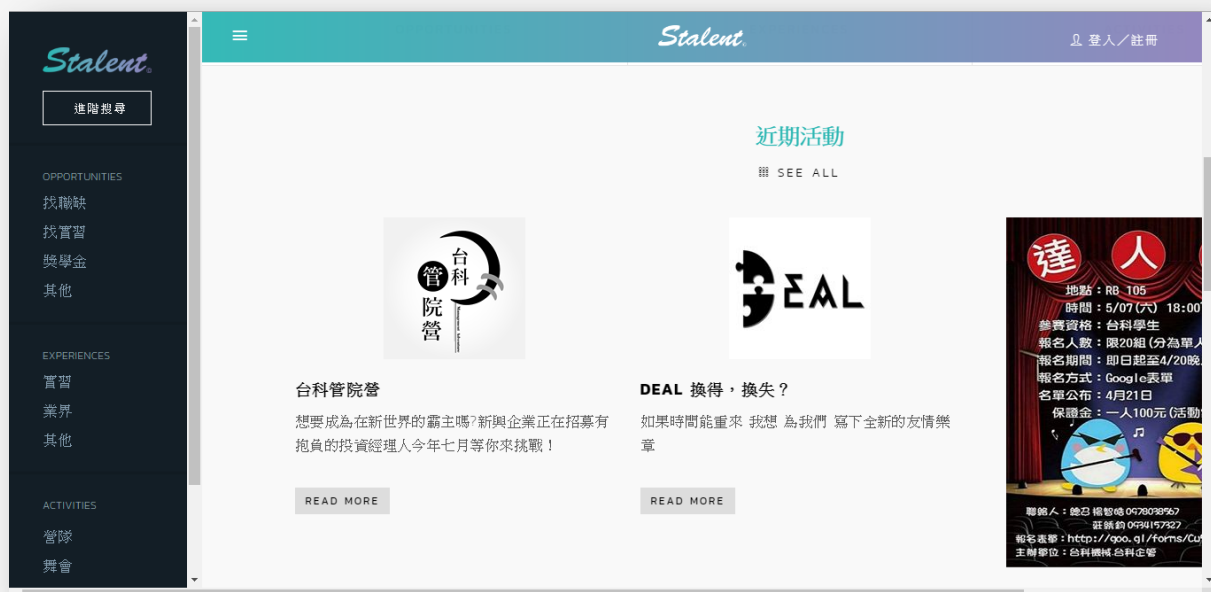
Stalent.

進階搜尋

OPPORTUNITIES
找職缺
找實習
獎學金
其他

EXPERIENCES
實習
業界
其他

ACTIVITIES
營隊
舞會

Stalent.

登入／註冊

近期活動

SEE ALL

台科 管 院營

台科管院營

想要成為在新世界的霸主嗎?新興企業正在招募有抱負的投資經理人今年七月等你來挑戰！

READ MORE

DEAL

DEAL 換得，換失？

如果時間能重來 我想 為我們 寫下全新的友情樂章

READ MORE

達 人
地點：RB 105
時間：5/07(六) 18:00
參賽資格：台科學生
報名人數：限20組(分為單人
報名期間：即日起至4/20晚
報名方式：Google表單
名單公布：4月21日
保證金：一人100元(活動
聯絡人：
報名表單：http://goo.gl/forms/Cu
主辦單位：台科機械.台科企管